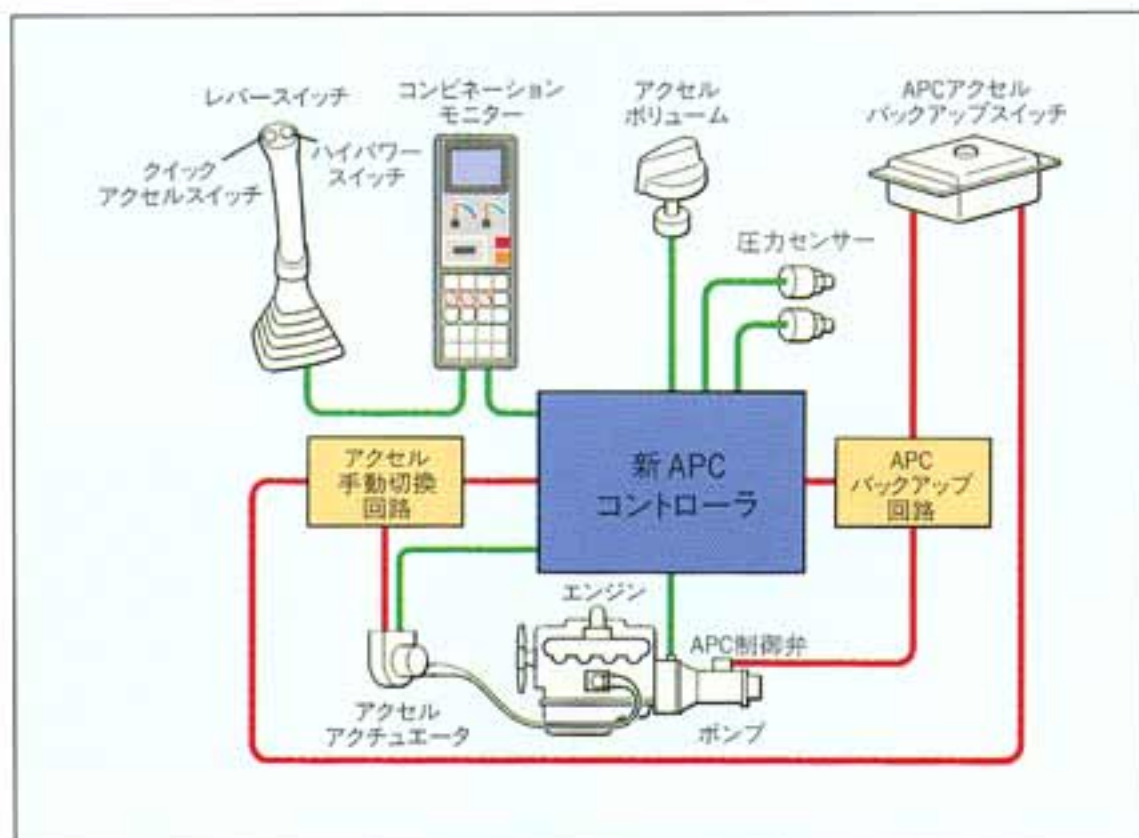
レバースイッチ
クイック
アクセルスイッチ
ハイパワー
スイッチ
コンビネーション
モニター
アクセル
ボリューム
APCアクセル
バックアップスイッチ
圧力センサー
アクセル
手動切換
回路
新 APC
コントローラ
APC
バックアップ
回路
エンジン
APC制御弁
アクセル
アクチュエータ
ポンプ